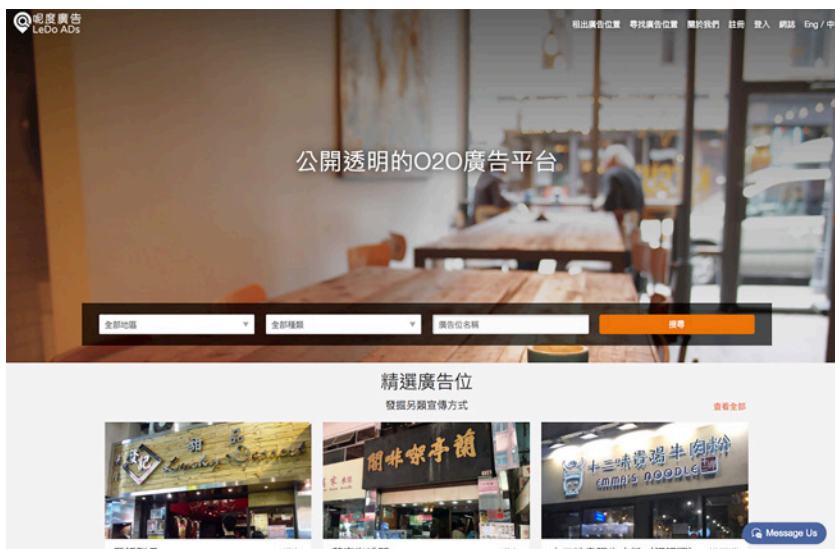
呢度廣告
LeDo ADs

租出廣告位置 尋找廣告位置 關於我們 註冊 登入 網誌 Eng / 中

公開透明的O2O廣告平台

全部地區
全部種類
廣告位名稱
搜尋

精選廣告位
發掘另類宣傳方式
查看全部

Lucky Dessert
關蚌蝦子麵
十三味湯牛肉粉
EMMA'S NOODLE

Message Us